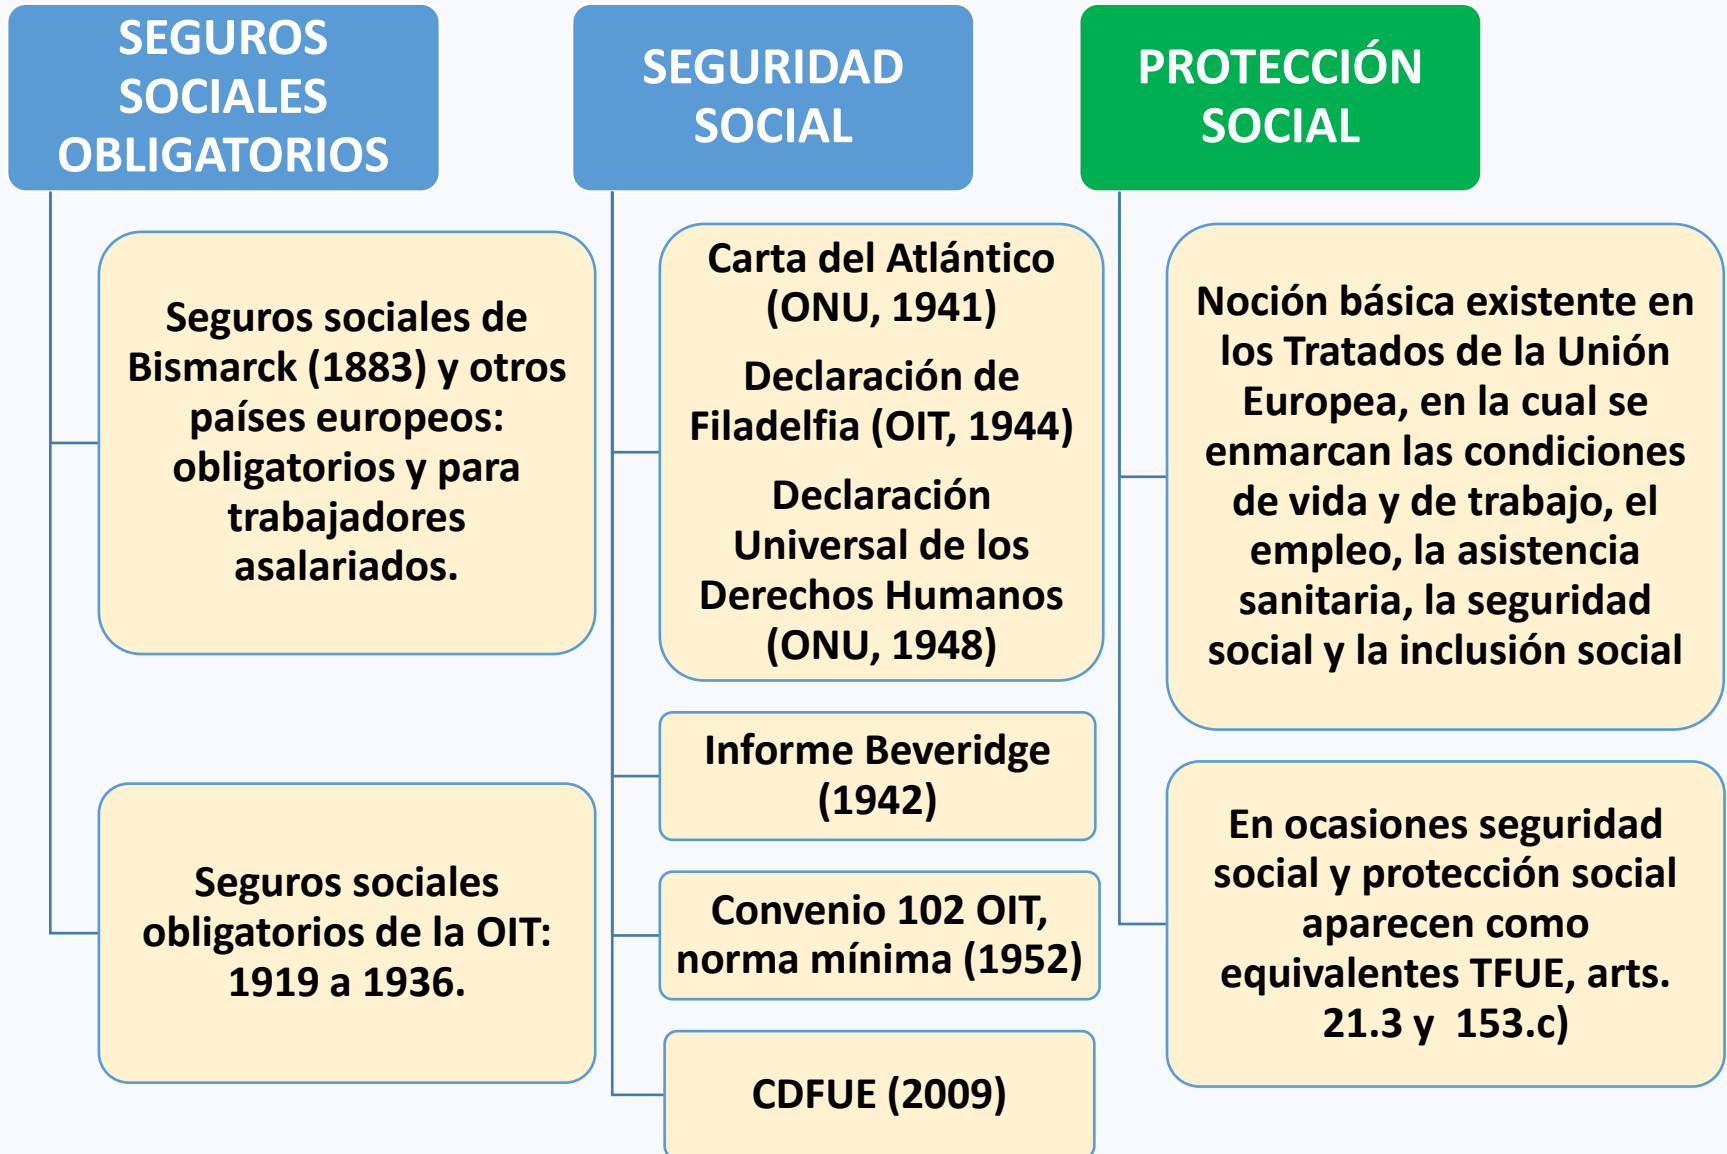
SEGUROS SOCIALES OBLIGATORIOS

Seguros sociales de Bismarck (1883) y otros países europeos: obligatorios y para trabajadores asalariados.

Seguros sociales obligatorios de la OIT: 1919 a 1936.

SEGURIDAD SOCIAL

Carta del Atlántico (ONU, 1941)

Declaración de Filadelfia (OIT, 1944)

Declaración Universal de los Derechos Humanos (ONU, 1948)

Informe Beveridge (1942)

Convenio 102 OIT, norma mínima (1952)

CDFUE (2009)

PROTECCIÓN SOCIAL

Noción básica existente en los Tratados de la Unión Europea, en la cual se enmarcan las condiciones de vida y de trabajo, el empleo, la asistencia sanitaria, la seguridad social y la inclusión social

En ocasiones seguridad social y protección social aparecen como equivalentes TFUE, arts. 21.3 y 153.c)